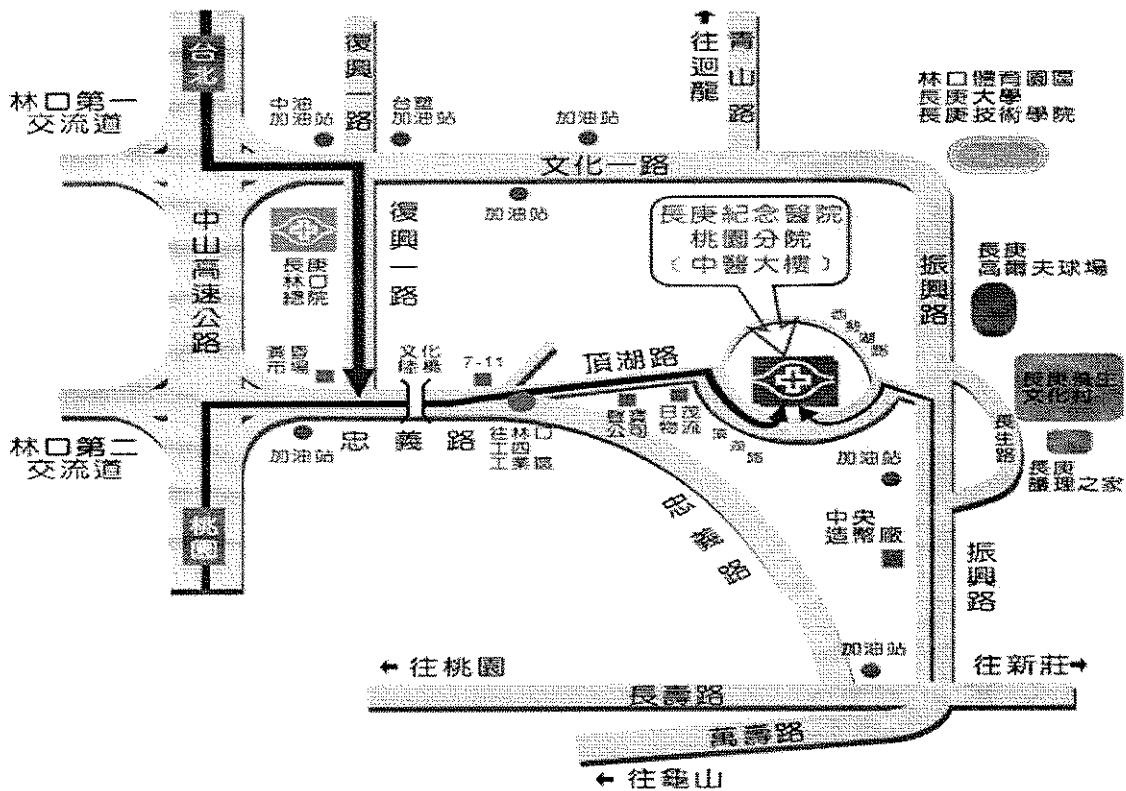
台北

林口第一
交流道

復興一路

中油
加油站

台塑
加油站

加油站

往迴龍

青山路

林口體育園區
長庚大學
長庚技術學院

文化一路

加油站

中山高速公路

長庚
林口
總院

復興一路

長庚紀念醫院
桃園分院
(中醫大樓)

振興路

長庚
高爾夫球場

黃昏
市場

文化
陸橋

7-11

頂湖路

長庚養生
文化村

林口第二
交流道

加油站

忠義路

往林口
工四
工業區

寶齊
公司

日茂
物流

長生路

加油站

長庚
護理之家

忠義路

中央
造幣廠

振興路

桃園

加油站

← 往桃園

往新莊→

長壽路

萬壽路

← 往龜山